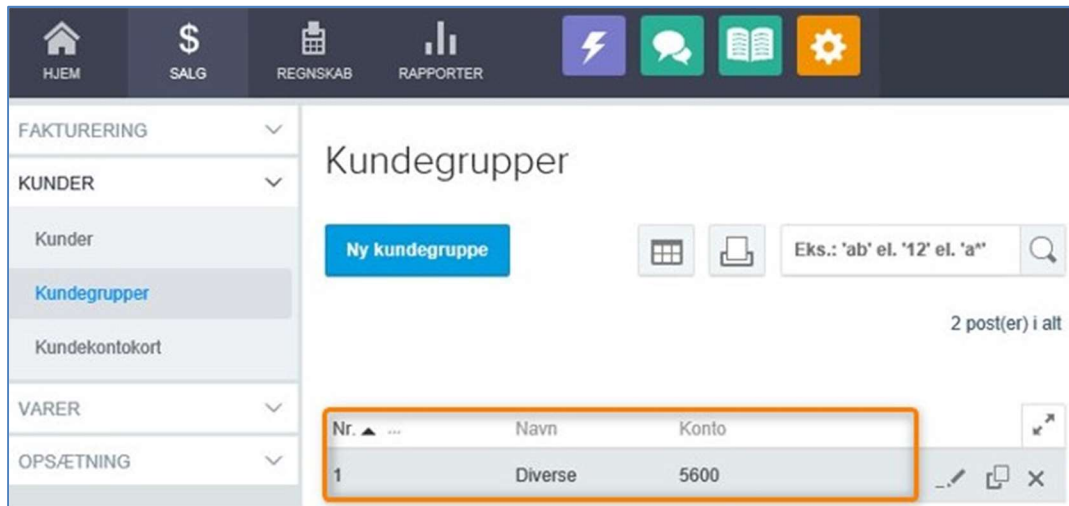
HJEM
SALG
REGNSKAB
RAPPORTER

FAKTURERING
KUNDER
Kunder
Kundegrupper
Kundekontokort
VARER
OPSÆTNING

Kundegrupper

Ny kundegruppe

Eks.: 'ab' el. '12' el. 'a*'

2 post(er) i alt

| Nr. ▲ ... | Navn | Konto |
|---|---|---|
| 1 | Diverse | 5600 |